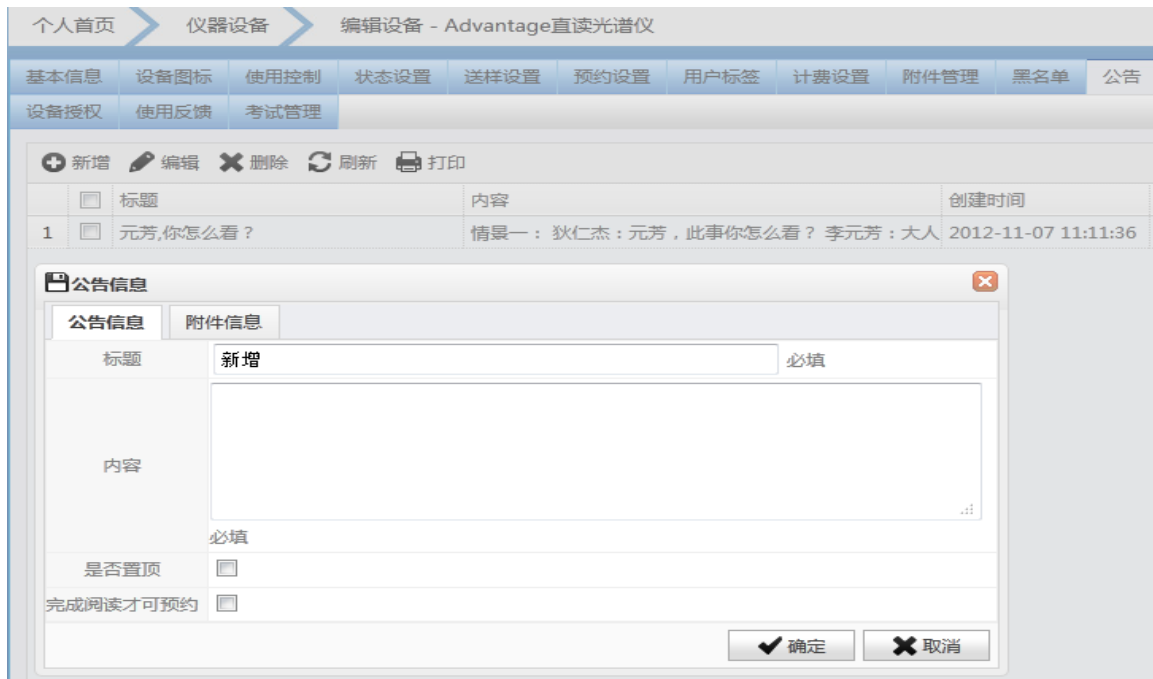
个人首页 仪器设备 编辑设备 - Advantage直读光谱仪

基本信息 设备图标 使用控制 状态设置 送样设置 预约设置 用户标签 计费设置 附件管理 黑名单 公告
设备授权 使用反馈 考试管理

新增 编辑 删除 刷新 打印

| | | 标题 | 内容 | 创建时间 |
|---|---|---|---|---|
| 1 | | 元芳,你怎么看？ | 情景一： 狄仁杰：元芳，此事你怎么看？ 李元芳：大人 | 2012-11-07 11:11:36 |

公告信息

公告信息 附件信息

标题 新增 必填

内容

必填

是否置顶

完成阅读才可预约

确定 取消